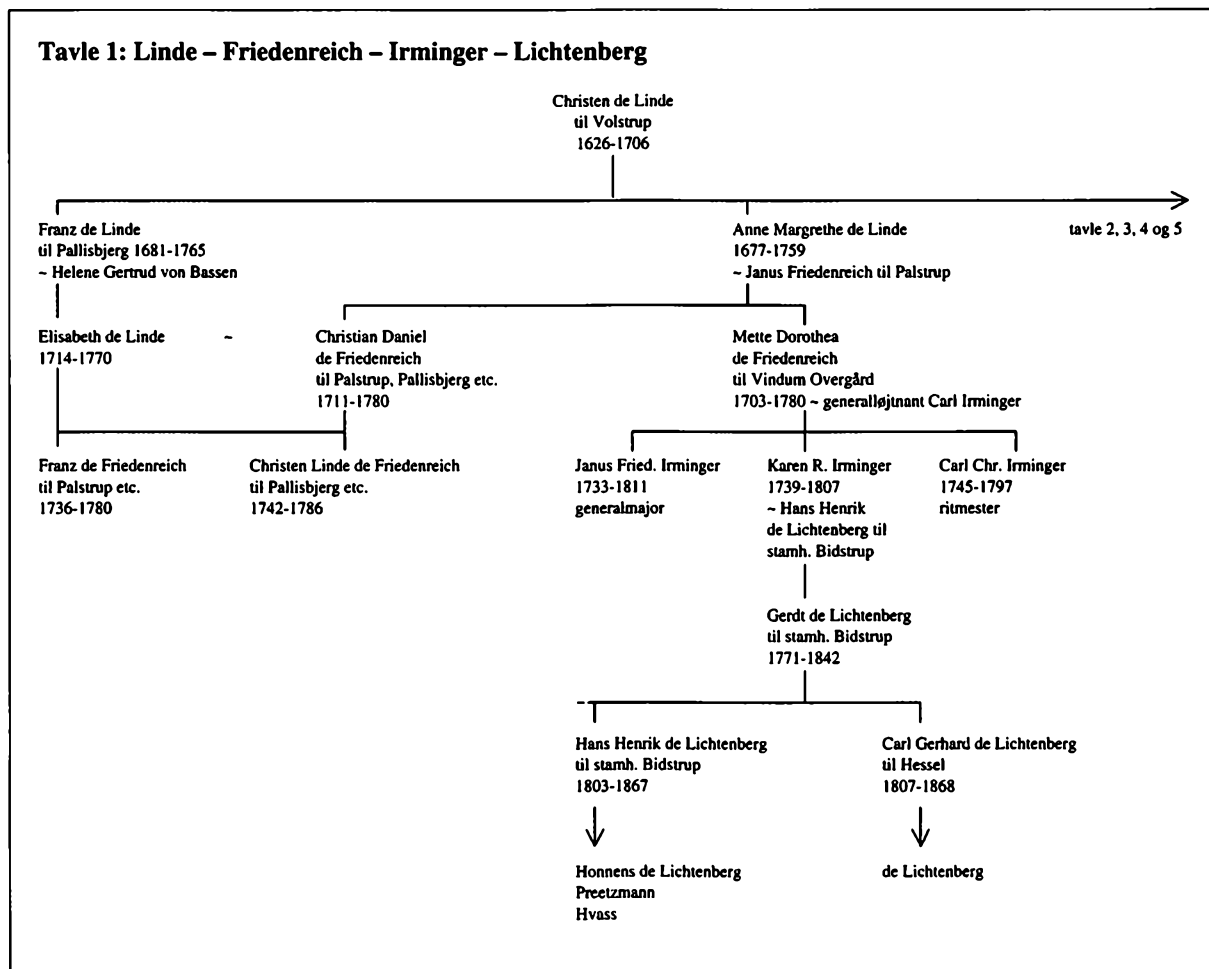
Tavle 1: Linde – Friedenreich – Irminger – Lichtenberg

Christen de Linde
til Volstrup
1626-1706

Franz de Linde
til Pallisbjerg 1681-1765
~ Helene Gertrud von Bassen

Anne Margrethe de Linde
1677-1759
~ Janus Friedenreich til Palstrup

tavle 2, 3, 4 og 5

Elisabeth de Linde
1714-1770

~

Christian Daniel
de Friedenreich
til Palstrup, Pallisbjerg etc.
1711-1780

Mette Dorothea
de Friedenreich
til Vindum Overgård
1703-1780 ~ generalløjtnant Carl Irminger

Franz de Friedenreich
til Palstrup etc.
1736-1780

Christen Linde de Friedenreich
til Pallisbjerg etc.
1742-1786

Janus Fried. Irminger
1733-1811
generalmajor

Karen R. Irminger
1739-1807
~ Hans Henrik
de Lichtenberg til
stamh. Bidstrup

Carl Chr. Irminger
1745-1797
ritmester

Gerdt de Lichtenberg
til stamh. Bidstrup
1771-1842

Hans Henrik de Lichtenberg
til stamh. Bidstrup
1803-1867

Carl Gerhard de Lichtenberg
til Hessel
1807-1868

Honnens de Lichtenberg
Preetzmann
Hvass

de Lichtenberg